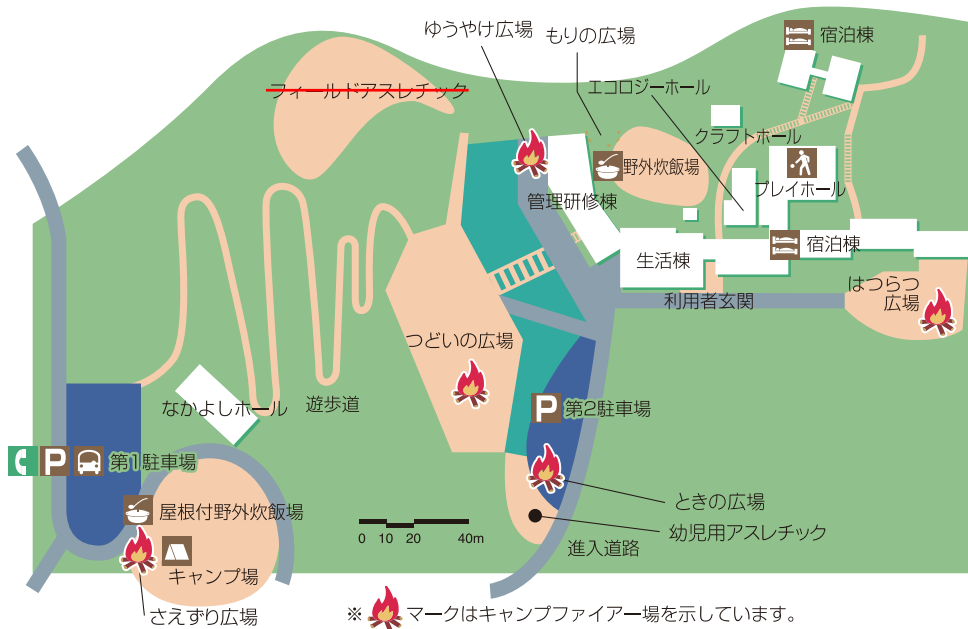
ゆうやけ広場
もりの広場
宿泊棟
フィールドアスレチック
エコロジーホール
クラフトホール
野外炊飯場
プレイホール
管理研修棟
宿泊棟
生活棟
はつらつ広場
利用者玄関
つどいの広場
なかよしホール
遊歩道
第2駐車場
第1駐車場
ときの広場
屋根付野外炊飯場
幼児用アスレチック
0 10 20 40m
進入道路
キャンプ場
さえずり広場
※ マークはキャンプファイアー場を示しています。